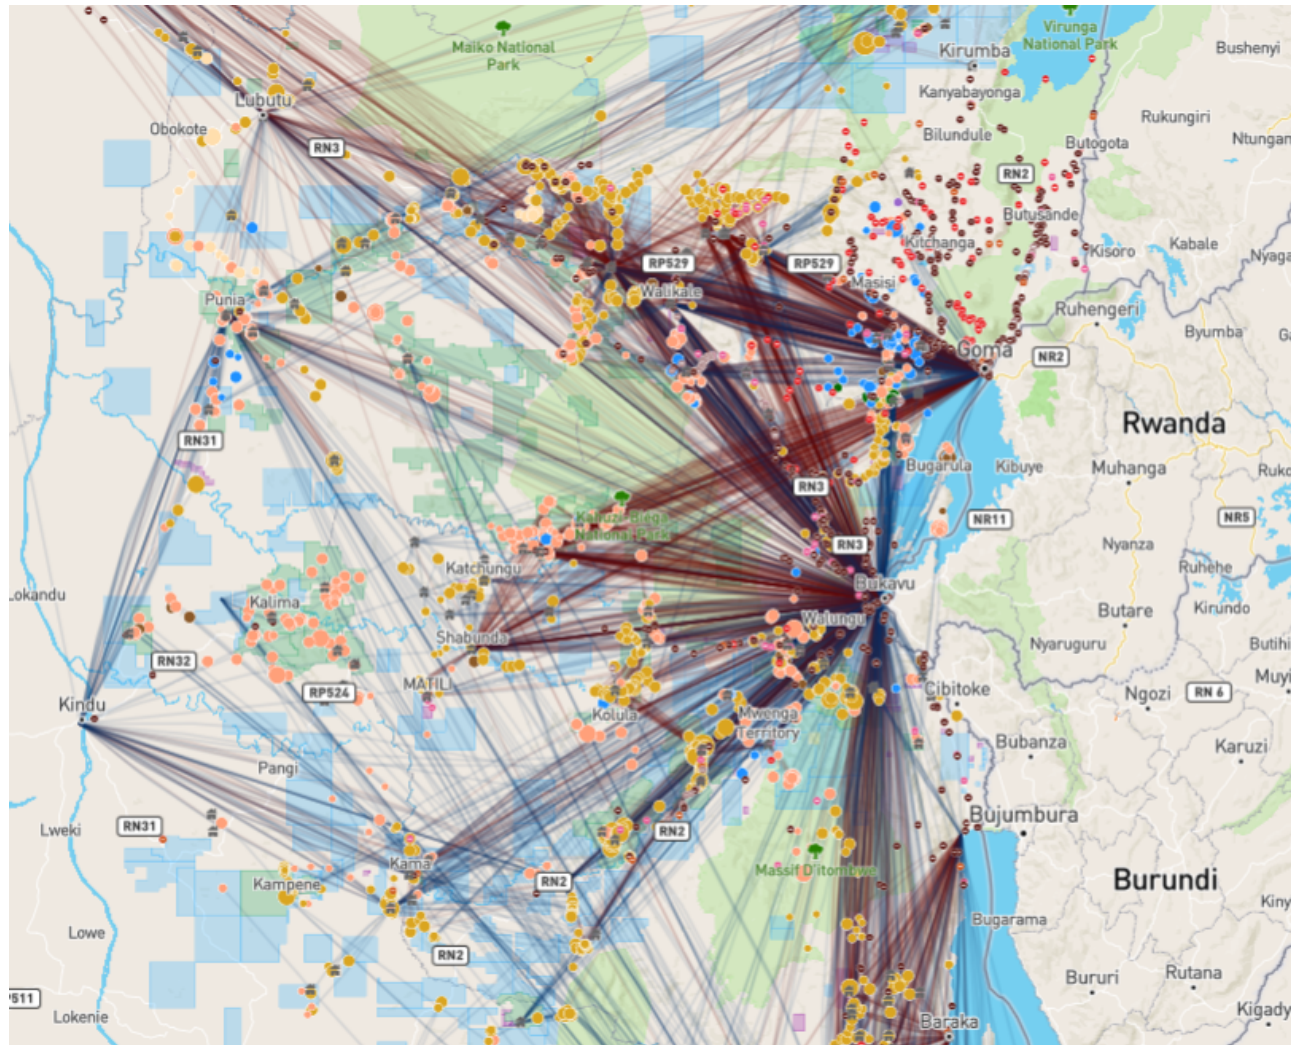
Maiko National Park
Virunga National Park
Kirumba
Bushenyi
Kanyabayonga
Lubutu
Obokote
RN3
Bilundule
Rukungiri
Butogota
Ntungan
RN2
Butsande
Kitchanga
Kisoro
Kabale
Nyaga
RP529
RP529
Walikale
Masisi
Punia
Ruhengeri
Goma
NR2
Byumba
RN31
Rwanda
Bugarula
Kibuye
Muhanga
Ruko
RN3
NR11
NR5
Kahuzi-Biega National Park
RN3
Nyanza
Katchungu
Bukavu
Ruhehe
Lokandu
Kalima
Walungu
Butare
Kirundo
Shabunda
Nyaruguru
Butihi
RN32
RP524
MATILI
Cibitoke
Muyi
Kindu
Kolula
Mwenga Territory
Ngozi
RN 6
Bubanza
Karuzi
Pangi
Bujumbura
Lweki
RN31
RN2
Kama
Massif D'itombwe
Kampene
RN2
Burundi
Kiny
Bugarama
Lowe
RN2
Bururi
Rutana
511
Lokenie
Baraka
Kigady